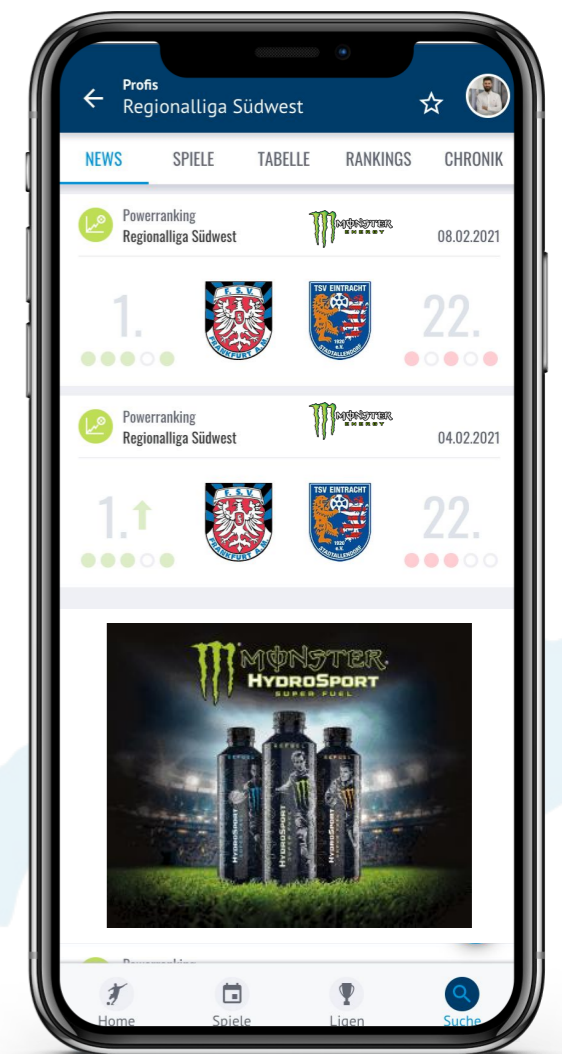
Profis
Regionalliga Südwest

NEWS SPIELE TABELLE RANKINGS CHRONIK

Powerranking
Regionalliga Südwest
MONSTER ENERGY
08.02.2021

1.
F.S.V. FRANKFURT A.M.
TSV EINTRACHT 1920 e.V. STADTALLENDORF
22.

Powerranking
Regionalliga Südwest
MONSTER ENERGY
04.02.2021

1.
F.S.V. FRANKFURT A.M.
TSV EINTRACHT 1920 e.V. STADTALLENDORF
22.

MONSTER
HYDROSPORT
SUPER FUEL

HYDROSPORT HYDROSPORT HYDROSPORT

Powerranking

Home Spiele Ligen Suche